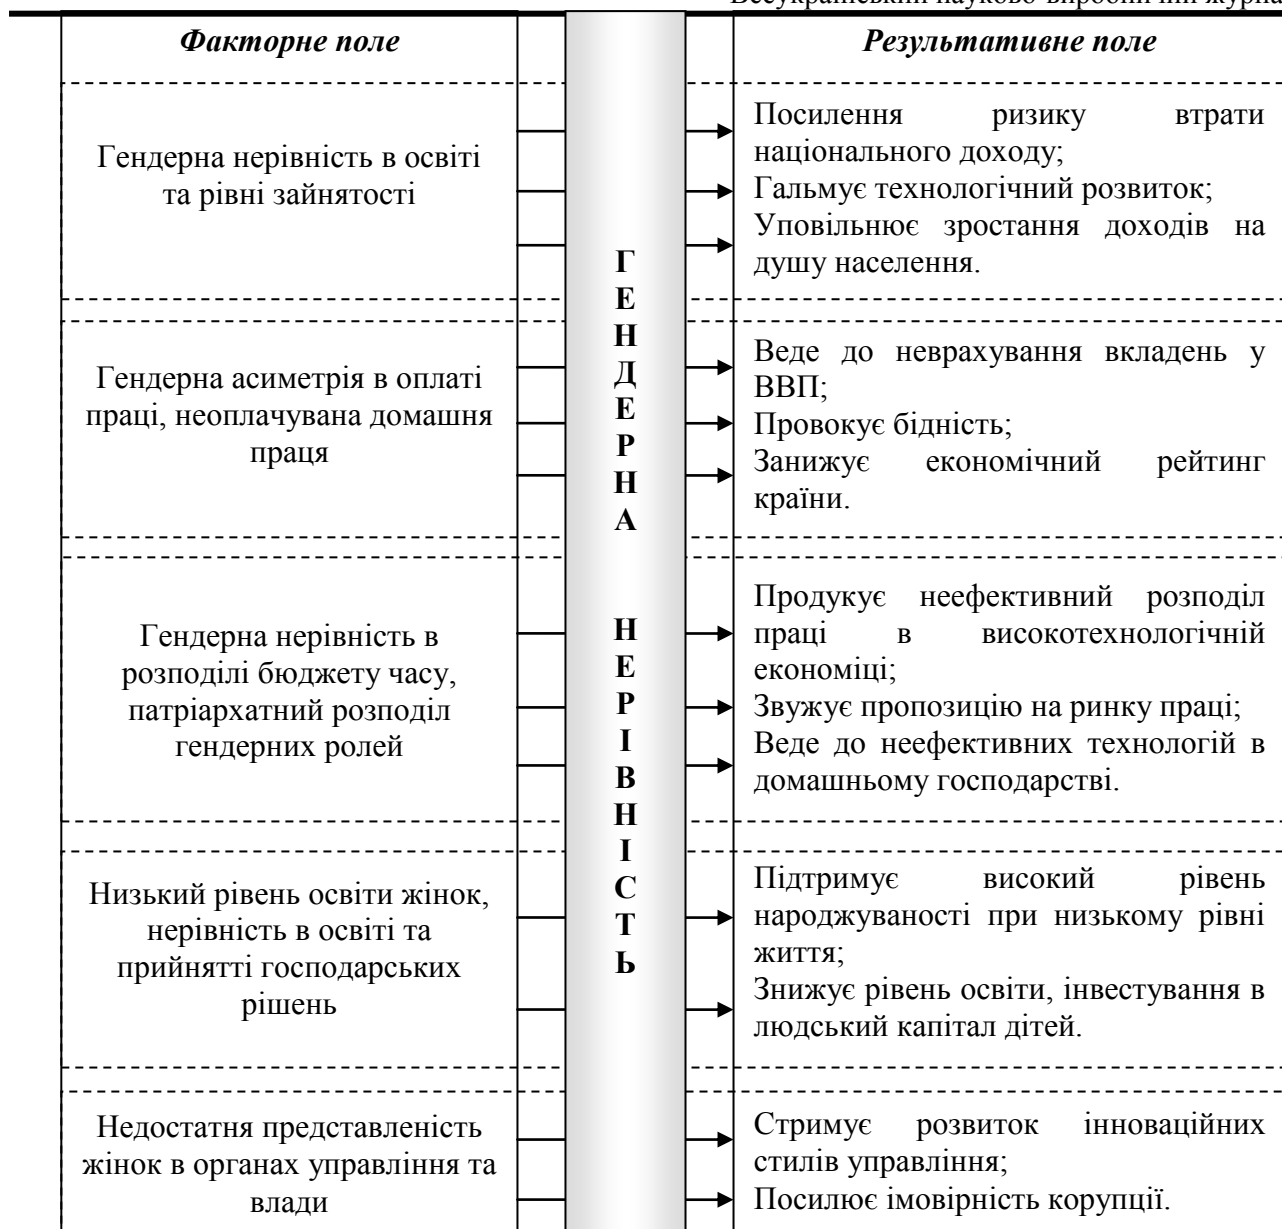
Всеукраїнський науково-виробничий журна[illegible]

**Факторне поле**

**ГЕНДЕРНА НЕРІВНІСТЬ**

**Результативне поле**

Гендерна нерівність в освіті та рівні зайнятості

Посилення ризику втрати національного доходу;
Гальмує технологічний розвиток;
Уповільнює зростання доходів на душу населення.

Гендерна асиметрія в оплаті праці, неоплачувана домашня праця

Веде до неврахування вкладень у ВВП;
Провокує бідність;
Занижує економічний рейтинг країни.

Гендерна нерівність в розподілі бюджету часу, патріархатний розподіл гендерних ролей

Продукує неефективний розподіл праці в високотехнологічній економіці;
Звужує пропозицію на ринку праці;
Веде до неефективних технологій в домашньому господарстві.

Низький рівень освіти жінок, нерівність в освіті та прийнятті господарських рішень

Підтримує високий рівень народжуваності при низькому рівні життя;
Знижує рівень освіти, інвестування в людський капітал дітей.

Недостатня представленість жінок в органах управління та влади

Стримує розвиток інноваційних стилів управління;
Посилює імовірність корупції.